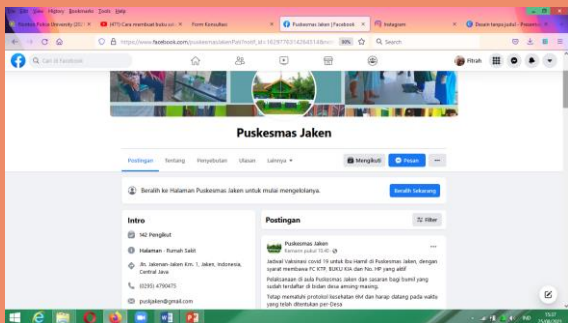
File Edit View History Bookmarks Tools Help

Kuningan Police University (2021) | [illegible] Cara membuat buku yar | Form Konsultasi | Puskesmas Jaken | Facebook | Instagram | Desain tanpa judul - Presenta

https://www.facebook.com/puskesmasjaken?ref=profile&id=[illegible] 90% Search

Cari di Facebook

Fitrah

Puskesmas Jaken

Postingan Tentang Penyebutan Ulasan Lainnya ▾

Mengikuti Pesan ···

Beralih ke Halaman Puskesmas Jaken untuk mulai mengelolanya.

Beralih Sekarang

Intro

942 Pengikut

Halaman · Rumah Sakit

Jln. Jakenan-Jaken Km. 1, Jaken, Indonesia, Central Java

(0295) 4790475

puskjaken@gmail.com

Postingan

Filter

Puskesmas Jaken
Kemarin pukul 15.40 ·

Jadwal Vaksinasi covid 19 untuk Ibu Hamil di Puskesmas Jaken, dengan syarat membawa FC KTP, BUKU KIA dan No. HP yang aktif

Pelaksanaan di aula Puskesmas Jaken dan sasaran bagi bumil yang sudah terdaftar di bidan desa among masing.

Tetap mematuhi protokol kesehatan 6M dan harap datang pada waktu yang telah ditentukan per-Desa

15:27
25/08/2021